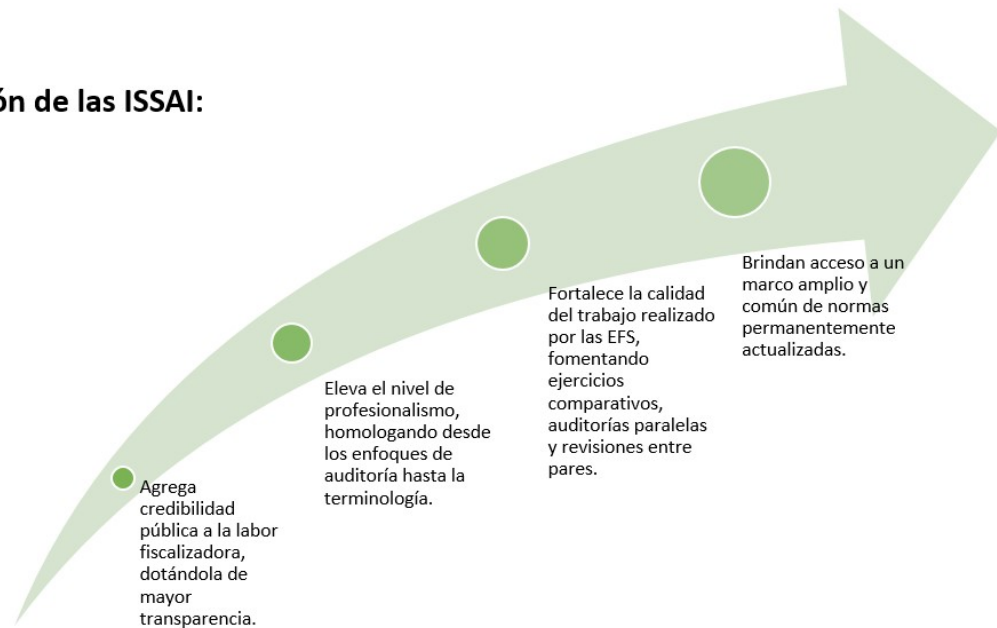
ón de las ISSAI:

Agrega credibilidad pública a la labor fiscalizadora, dotándola de mayor transparencia.

Eleva el nivel de profesionalismo, homologando desde los enfoques de auditoría hasta la terminología.

Fortalece la calidad del trabajo realizado por las EFS, fomentando ejercicios comparativos, auditorías paralelas y revisiones entre pares.

Brindan acceso a un marco amplio y común de normas permanentemente actualizadas.